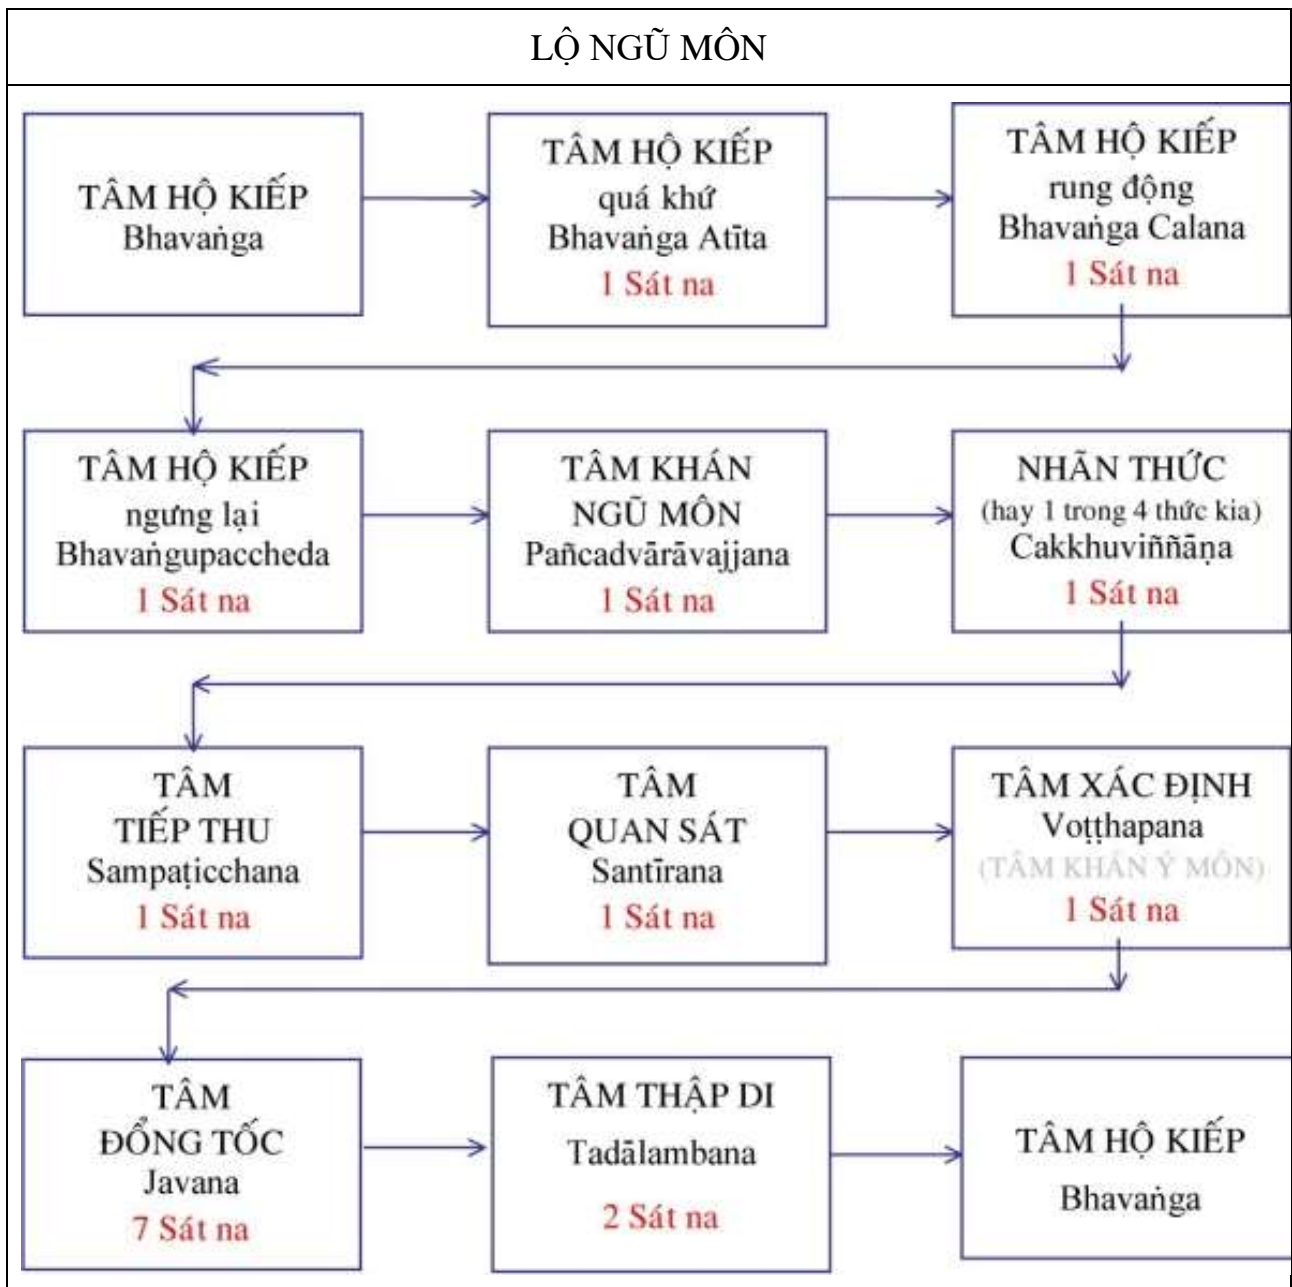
LỘ NGŨ MÔN

TÂM HỘ KIẾP
Bhavaṅga

TÂM HỘ KIẾP
quá khứ
Bhavaṅga Atīta
1 Sát na

TÂM HỘ KIẾP
rung động
Bhavaṅga Calana
1 Sát na

TÂM HỘ KIẾP
ngưng lại
Bhavaṅgupaccheda
1 Sát na

TÂM KHÁN
NGŨ MÔN
Pañcadvārāvajjana
1 Sát na

NHÃN THỨC
(hay 1 trong 4 thức kia)
Cakkhuviññāṇa
1 Sát na

TÂM
TIẾP THU
Sampaṭicchana
1 Sát na

TÂM
QUAN SÁT
Santīrana
1 Sát na

TÂM XÁC ĐỊNH
Voṭṭhapana
(TÂM KHÁN Ý MÔN)
1 Sát na

TÂM
ĐỔNG TỐC
Javana
7 Sát na

TÂM THẬP DI
Tadālambana
2 Sát na

TÂM HỘ KIẾP
Bhavaṅga